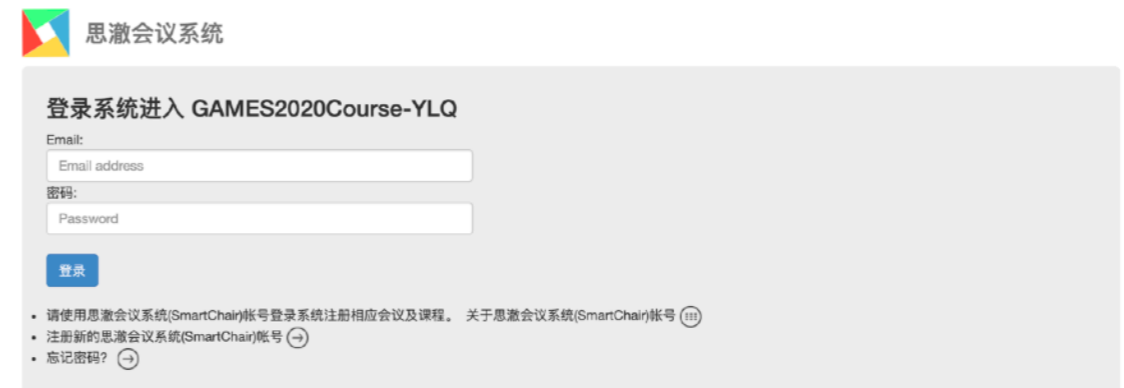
思澈会议系统

登录系统进入 GAMES2020Course-YLQ

Email:

Email address

密码:

Password

登录

- 请使用思澈会议系统(SmartChair)帐号登录系统注册相应会议及课程。 关于思澈会议系统(SmartChair)帐号
- 注册新的思澈会议系统(SmartChair)帐号
- 忘记密码?